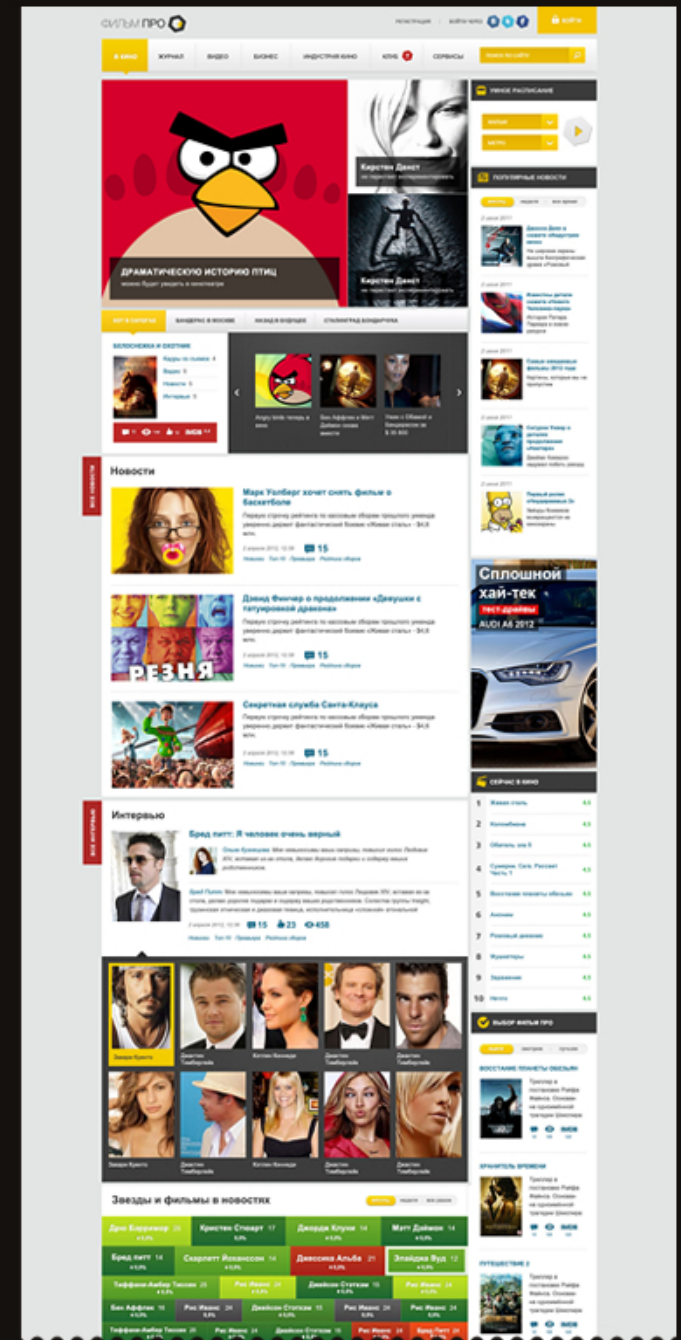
ФИЛЬМ ПРО

РЕГИСТРАЦИЯ | ВОЙТИ ЧЕРЕЗ | ВОЙТИ

В КИНО | ЖУРНАЛ | ВИДЕО | БИЗНЕС | ИНДУСТРИЯ КИНО | КЛУБ | СЕРВИСЫ | ПОИСК ПО САЙТУ

ДРАМАТИЧЕСКУЮ ИСТОРИЮ ПТИЦ
можно будет увидеть в кинотеатре

Кирстен Данст
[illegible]

Кирстен Данст
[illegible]

УМНОЕ РАСПИСАНИЕ

ПОПУЛЯРНЫЕ НОВОСТИ

Новости

Марк Уолберг хочет снять фильм о баскетболе

Первую строчку рейтинга по кассовым сборам прошлого уикенда уверенно держит фантастический боевик «Живая сталь» - $4,8 млн

15

Дэвид Финчер о продолжении «Девушки с татуировкой дракона»

РЕЗНЯ

15

Секретная служба Санта-Клауса

15

Сплошной хай-тек
тест-драйвы
AUDI A6 2012

СЕЙЧАС В КИНО

Интервью

Бред питт: Я человек очень верный

15 23 458

ВЫБОР ФИЛЬМ ПРО

ВОССТАНИЕ ПЛАНЕТЫ ОБЕЗЬЯН

ХРАНИТЕЛЬ ВРЕМЕНИ

ПУТЕШЕСТВИЕ 2

Звезды и фильмы в новостях

Дрю Бэрримор | Кристен Стюарт | Джордж Клуни | Мэтт Деймон
Бред питт | Скарлетт Йоханссон | Джессика Альба | Элайджа Вуд